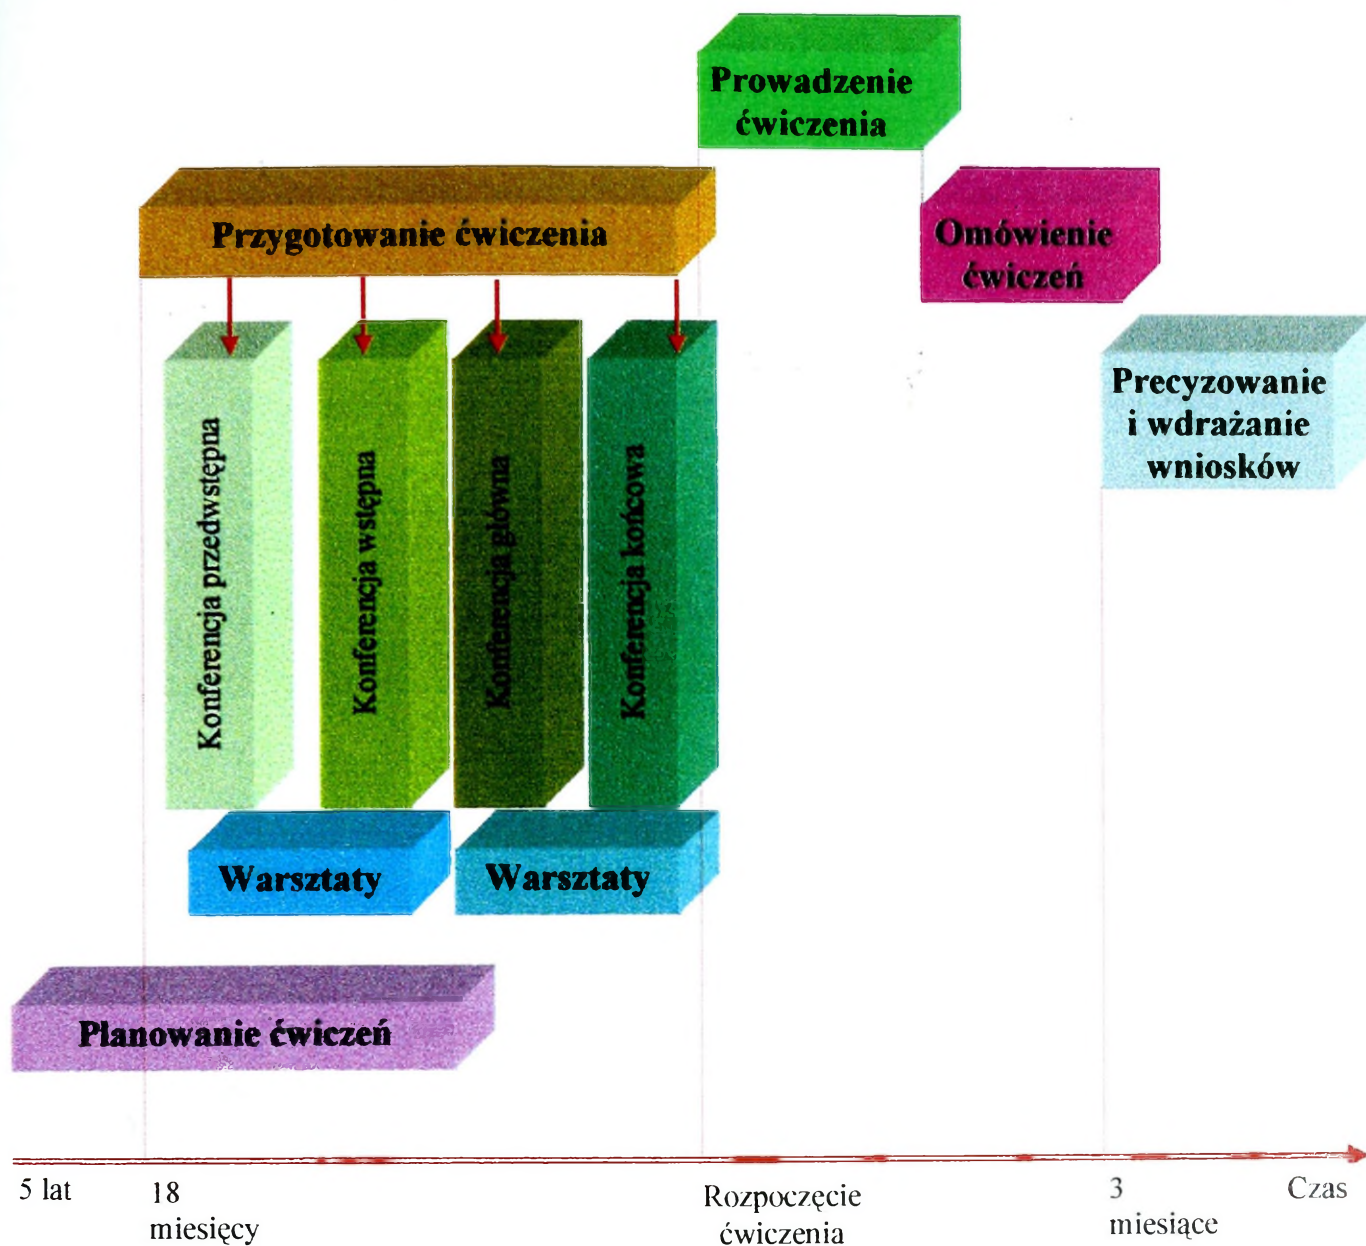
Prowadzenie ćwiczenia

Przygotowanie ćwiczenia

Omówienie ćwiczeń

Precyzowanie i wdrażanie wniosków

Konferencja przedwstępna

Konferencja wstępna

Konferencja główna

Konferencja końcowa

Warsztaty

Warsztaty

Planowanie ćwiczeń

5 lat

18 miesięcy

Rozpoczęcie ćwiczenia

3 miesiące

Czas